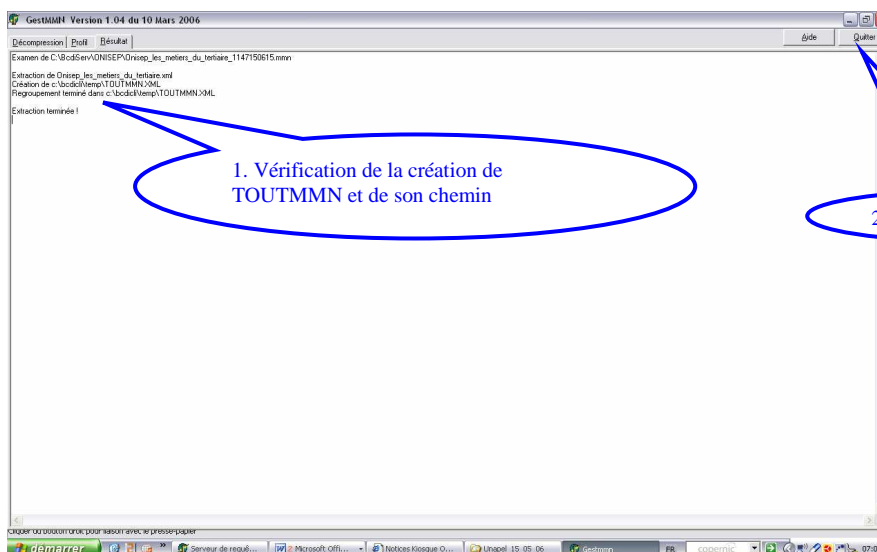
GestMMN Version 1.04 du 10 Mars 2006

Décompression | Profil | Résultat

Aide

Quitter

Examen de C:\BcdiServ\ONISEP\Onisep_les_metiers_du_tertiaire_1147150615.mmn

Extraction de Onisep_les_metiers_du_tertiaire.xml
Création de c:\bcdicl\temp\TOUTMMN.XML
Regroupement terminé dans c:\bcdicl\temp\TOUTMMN.XML

Extraction terminée !

1. Vérification de la création de TOUTMMN et de son chemin

2

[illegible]

démarrer

Serveur de requê...

2 Microsoft Offi...

Notices Kiosque O...

Unapel 15 05 06

Gestmmn

FR

copernic

07:0